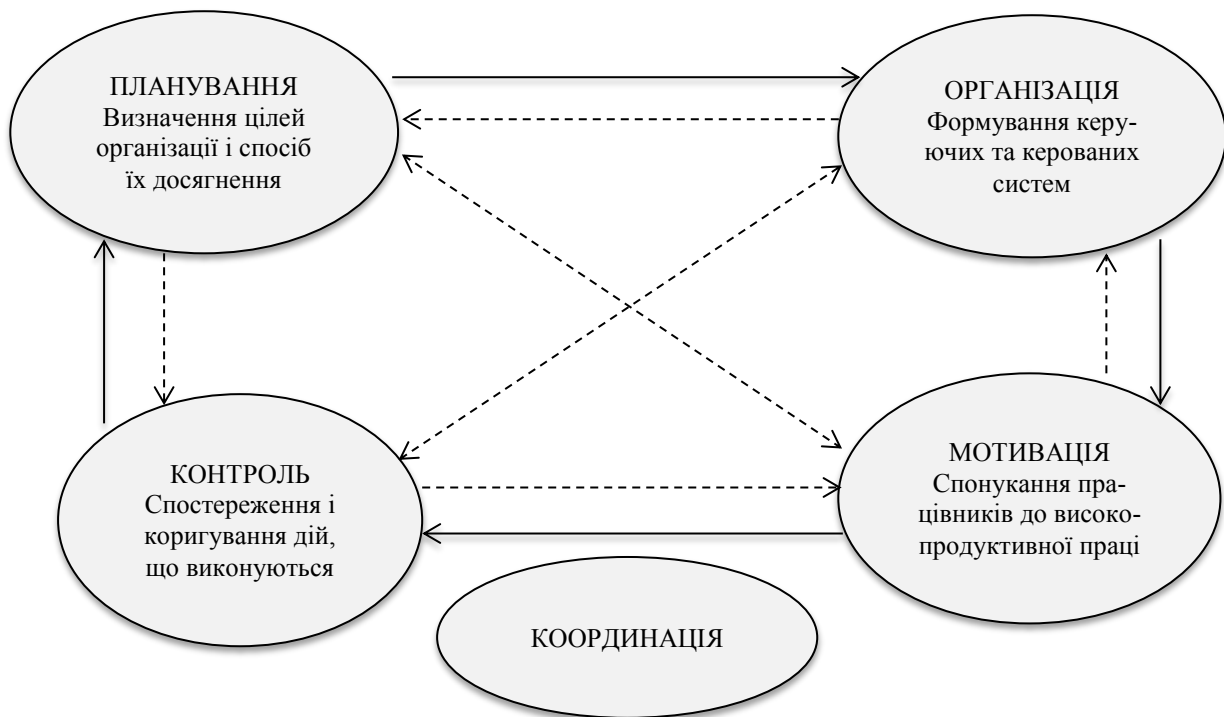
ПЛАНУВАННЯ
Визначення цілей організації і спосіб їх досягнення

ОРГАНІЗАЦІЯ
Формування керуючих та керованих систем

КОНТРОЛЬ
Спостереження і коригування дій, що виконуються

МОТИВАЦІЯ
Спонукання працівників до високопродуктивної праці

КООРДИНАЦІЯ